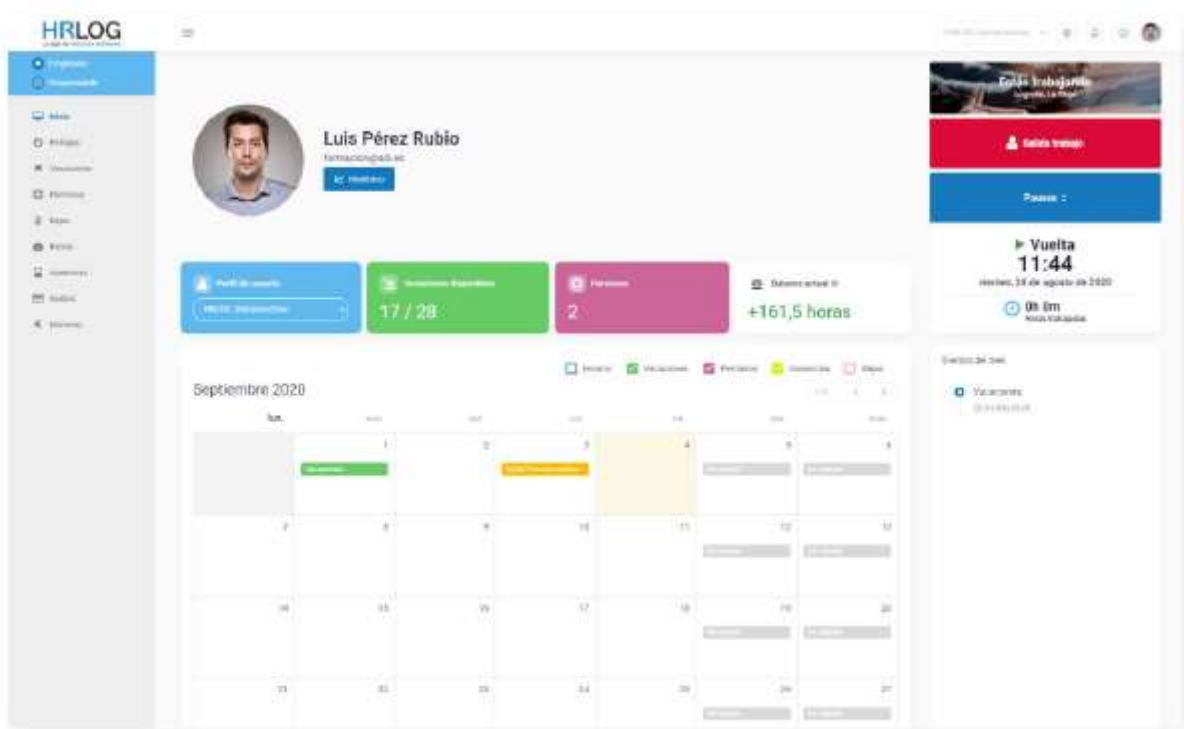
HRLOG

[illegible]

Luis Pérez Rubio
formacion@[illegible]
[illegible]

Estás trabajando
Logroño, La Rioja

Salida trabajo

Pausas

▶ Vuelta
11:44
viernes, 28 de agosto de 2020

0h 0m
Horas trabajadas

Perfil de usuario
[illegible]

Vacaciones disponibles
17 / 28

Permisos
2

Balance actual
+161,5 horas

Eventos del mes

Vacaciones
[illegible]

Horario Vacaciones Permisos Ausencias Viajes

Septiembre 2020

| lun. | mar. | mié. | jue. | vie. | sáb. | dom. |
|---|---|---|---|---|---|---|
| | 1 Vacaciones | 2 | 3 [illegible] | 4 | 5 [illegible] | 6 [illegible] |
| 7 | 8 | 9 | 10 | 11 | 12 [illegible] | 13 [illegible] |
| 14 | 15 | 16 | 17 | 18 | 19 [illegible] | 20 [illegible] |
| 21 | 22 | 23 | 24 | 25 | 26 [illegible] | 27 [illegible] |